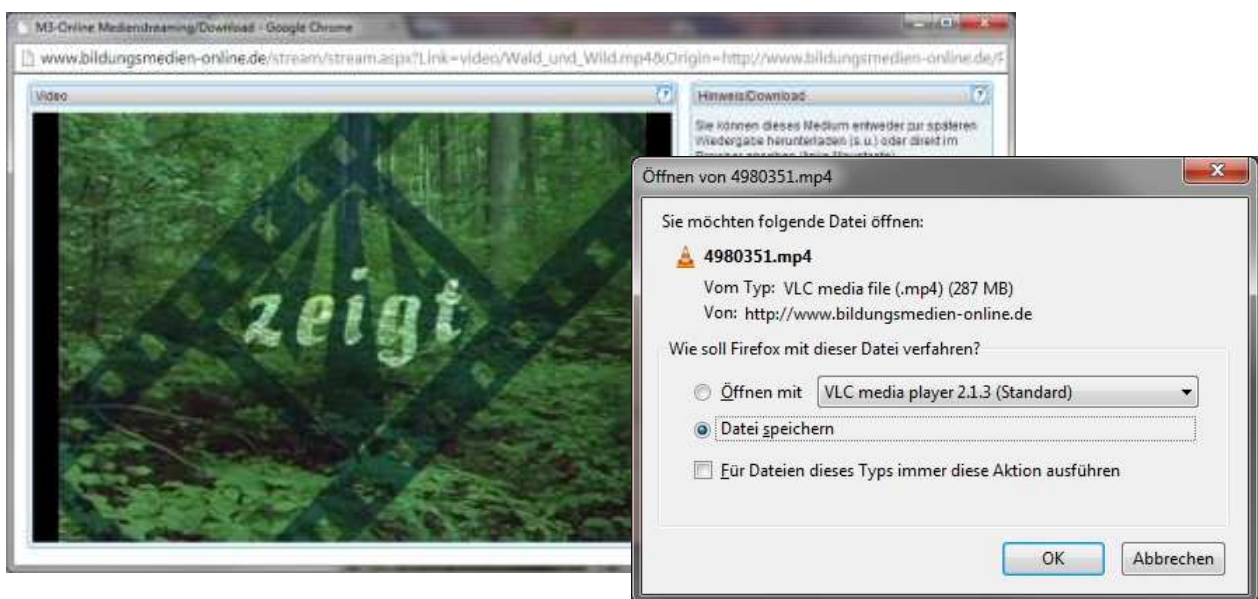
M3-Online Medienstreaming/Download - Google Chrome

www.bildungsmedien-online.de/stream/stream.aspx?Link=video/Wald_und_Wild.mp4&Origin=http://www.bildungsmedien-online.de/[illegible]

Video

Hinweis/Download

Sie können dieses Medium entweder zur späteren Wiedergabe herunterladen (s.u.) oder direkt im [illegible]

zeigt

Öffnen von 4980351.mp4

Sie möchten folgende Datei öffnen:

4980351.mp4

Vom Typ: VLC media file (.mp4) (287 MB)

Von: http://www.bildungsmedien-online.de

Wie soll Firefox mit dieser Datei verfahren?

Öffnen mit VLC media player 2.1.3 (Standard)

Datei speichern

Für Dateien dieses Typs immer diese Aktion ausführen

OK

Abbrechen